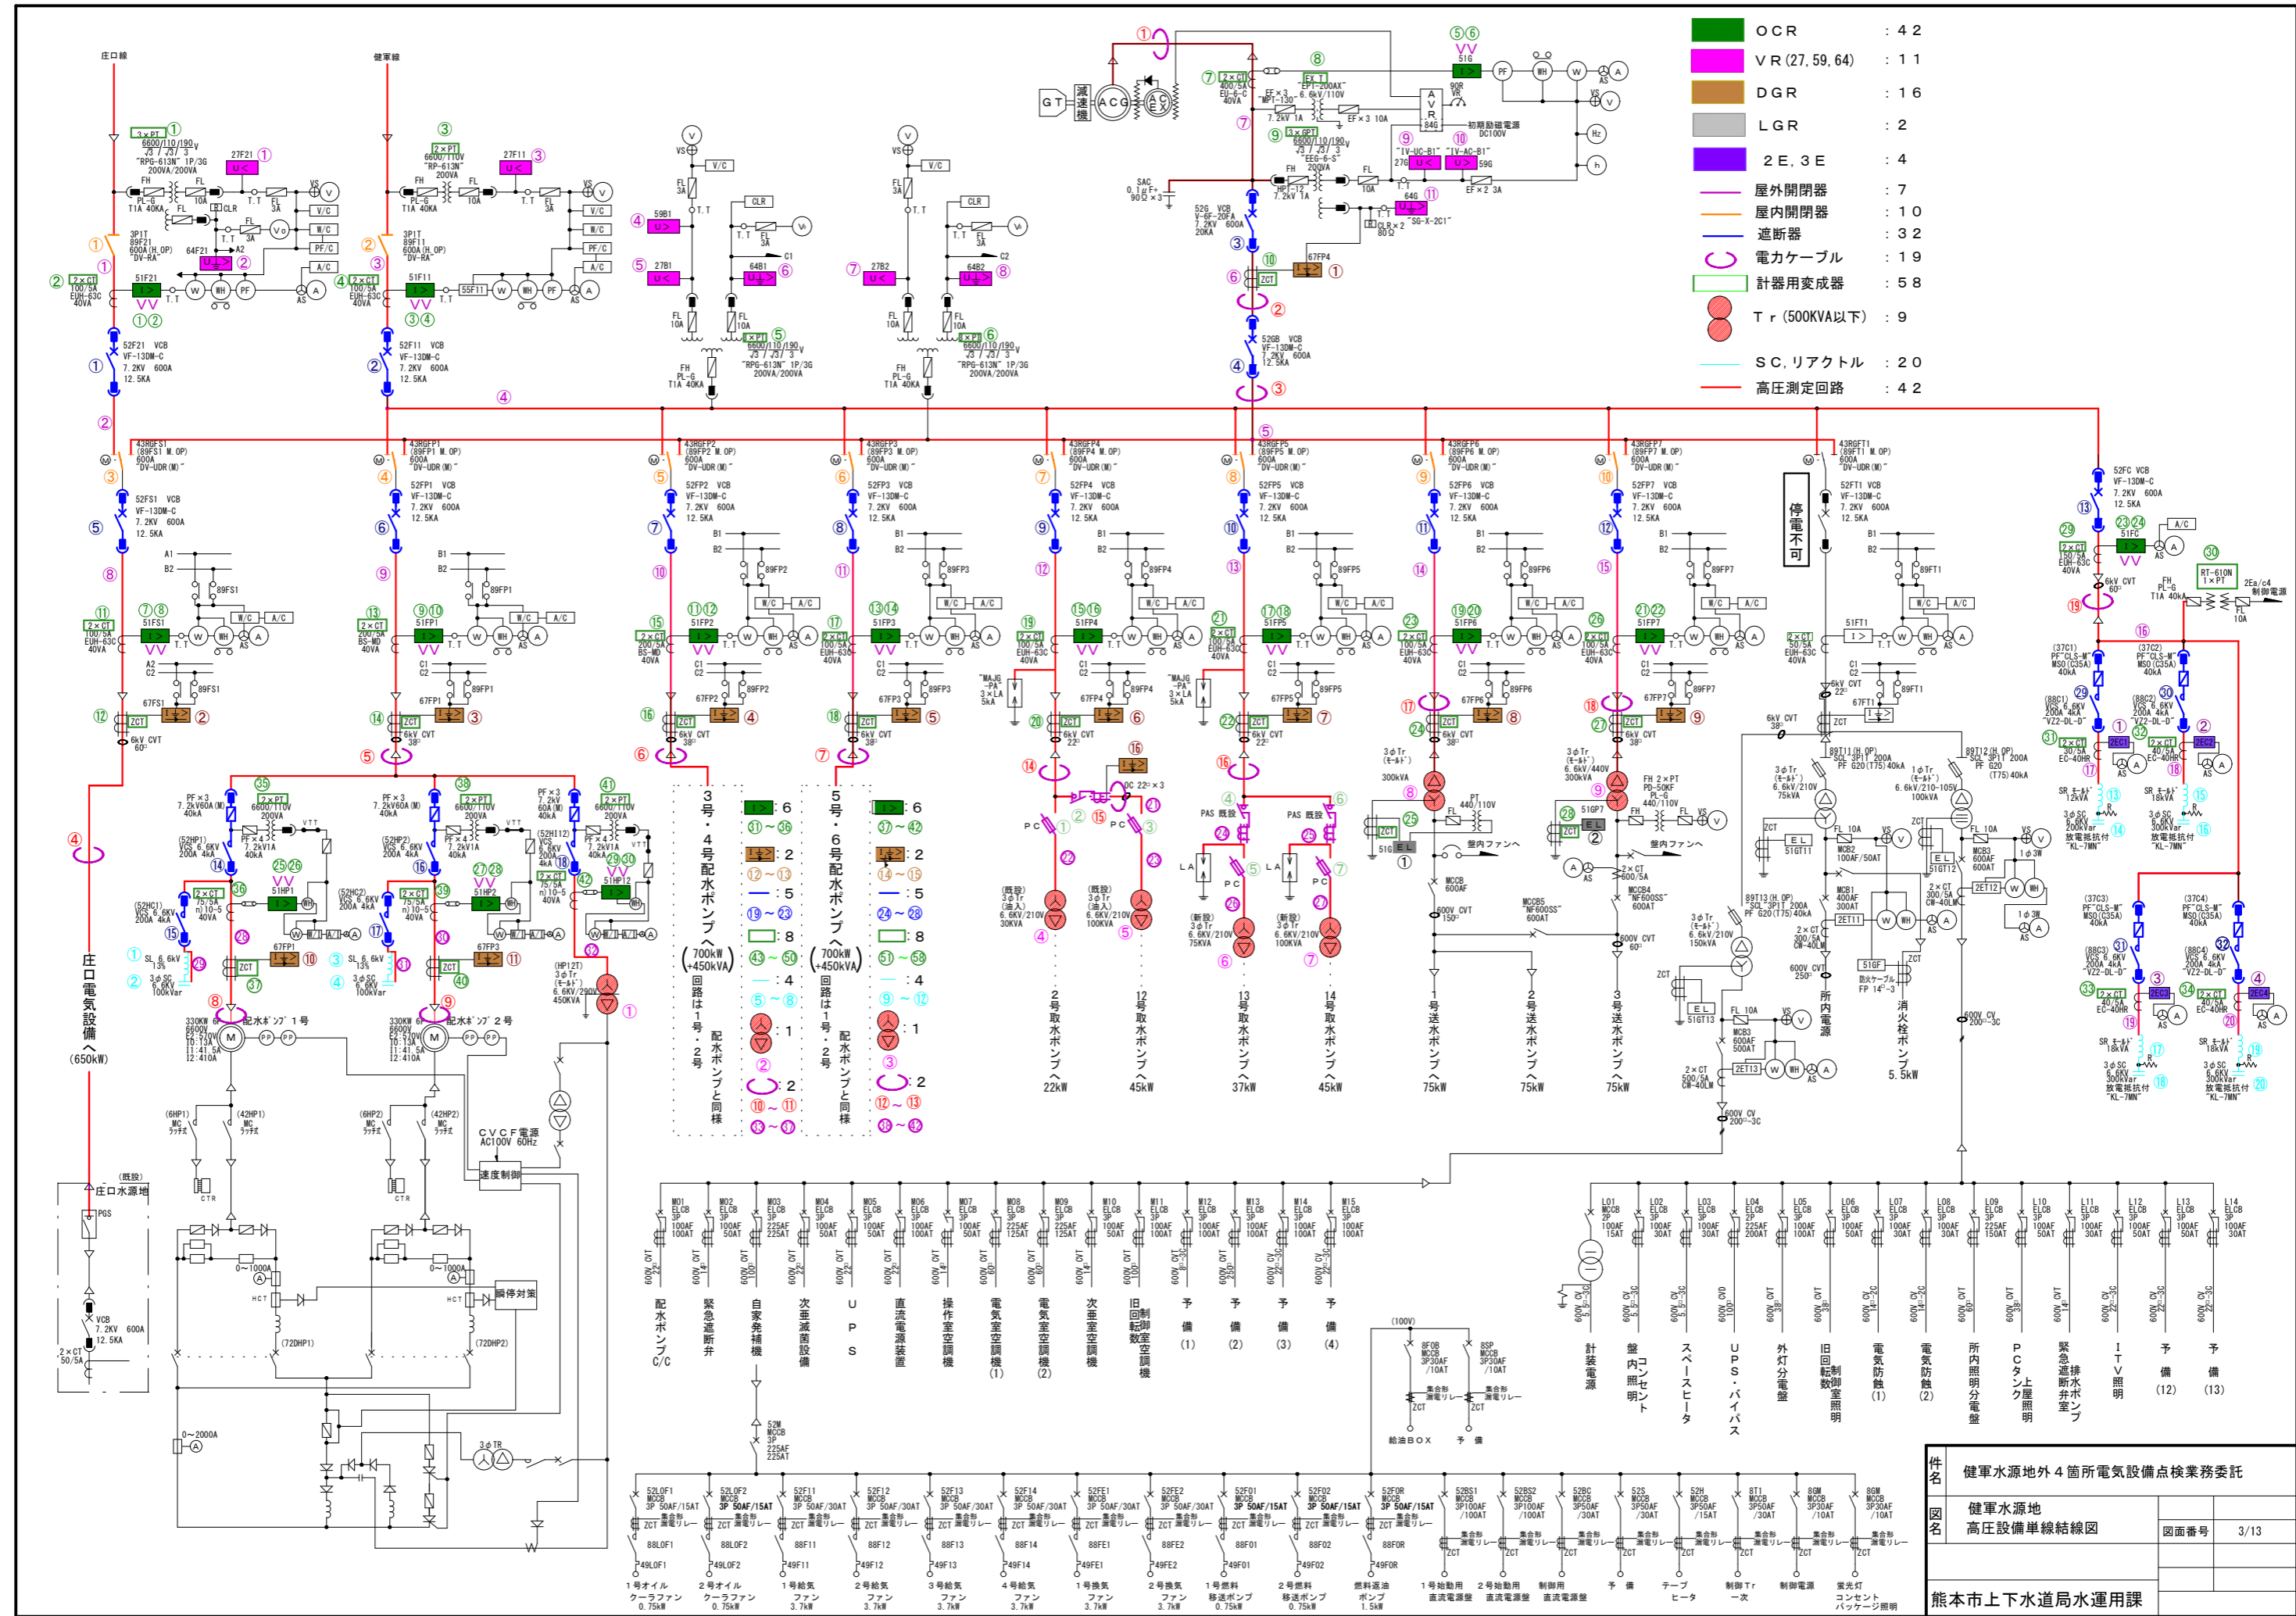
ＯＣＲ ：４２
ＶＲ(27, 59, 64) ：１１
ＤＧＲ ：１６
ＬＧＲ ：２
２Ｅ，３Ｅ ：４
屋外開閉器 ：７
屋内開閉器 ：１０
遮断器 ：３２
電力ケーブル ：１９
計器用変成器 ：５８
Ｔｒ（500KVA以下） ：９
ＳＣ，リアクトル ：２０
高圧測定回路 ：４２

庄口線
健軍線

停電不可

庄口電気設備へ（650kW）

3号・4号配水ポンプへ（700kW+450kVA）回路は1号・2号配水ポンプと同様
5号・6号配水ポンプへ（700kW+450kVA）回路は1号・2号配水ポンプと同様

2号取水ポンプへ 22kW
12号取水ポンプへ 45kW
13号取水ポンプへ 37kW
14号取水ポンプへ 45kW
1号送水ポンプへ 75kW
2号送水ポンプへ 75kW
3号送水ポンプへ 75kW
所内電源
消火栓ポンプ 5.5kW

配水ポンプ1号
配水ポンプ2号
CVCF電源 AC100V 60Hz
速度制御
瞬停対策
（既設）庄口水源地

配水ポンプC/C
緊急遮断弁
自家発補機
次亜滅菌設備
UPS
直流電源装置
操作室空調機
電気室空調機(1)
電気室空調機(2)
次亜室空調機
旧回転制御室空調機
予備(1)
予備(2)
予備(3)
予備(4)

計装電源
盤内照明コンセント
スペースヒータ
UPS・バイパス
外灯分電盤
旧回転制御室照明
電気防蝕(1)
電気防蝕(2)
所内照明分電盤
PCタンク上屋照明
緊急遮断弁室排水ポンプ
ITV照明
予備(12)
予備(13)

給油ＢＯＸ 予備

1号オイルクーラファン 0.75kW
2号オイルクーラファン 0.75kW
1号給気ファン 3.7kW
2号給気ファン 3.7kW
3号給気ファン 3.7kW
4号給気ファン 3.7kW
1号換気ファン 3.7kW
2号換気ファン 3.7kW
1号燃料移送ポンプ 0.75kW
2号燃料移送ポンプ 0.75kW
燃料返油ポンプ 1.5kW
1号始動用直流電源盤
2号始動用直流電源盤
制御用直流電源盤
予備
テープヒータ
制御Tr一次
制御電源
蛍光灯コンセントパッケージ照明

件名 健軍水源地外４箇所電気設備点検業務委託
図名 健軍水源地 高圧設備単線結線図
図面番号 3/13
熊本市上下水道局水運用課